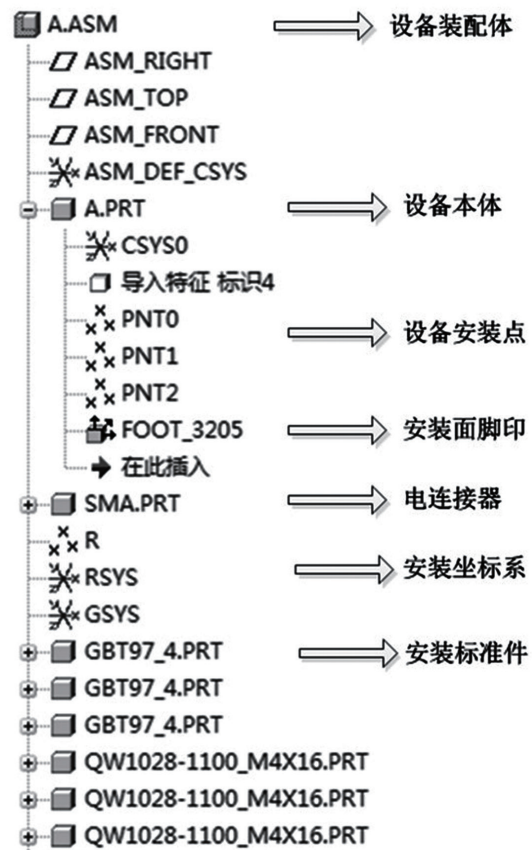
A.ASM
设备装配体
ASM_RIGHT
ASM_TOP
ASM_FRONT
ASM_DEF_CSYS
A.PRT
设备本体
CSYS0
导入特征 标识4
PNT0
设备安装点
PNT1
PNT2
FOOT_3205
安装面脚印
在此插入
SMA.PRT
电连接器
R
RSYS
安装坐标系
GSYS
GBT97_4.PRT
安装标准件
GBT97_4.PRT
GBT97_4.PRT
QW1028-1100_M4X16.PRT
QW1028-1100_M4X16.PRT
QW1028-1100_M4X16.PRT